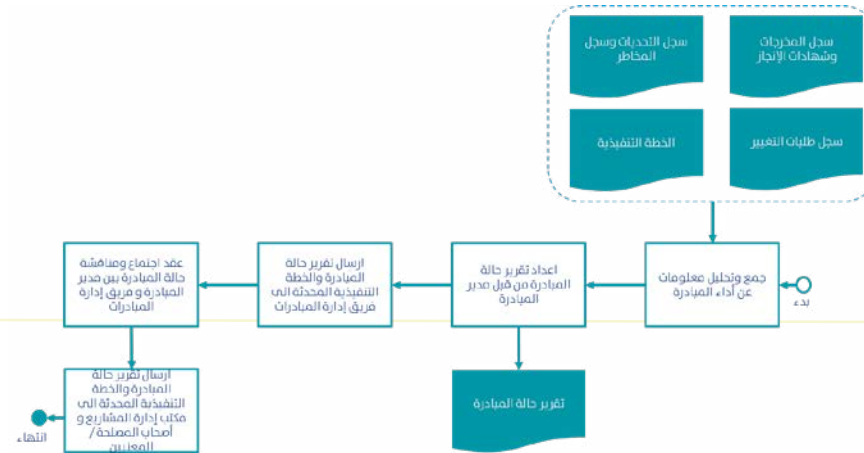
سجل المخرجات وشهادات الإنجاز

سجل التحديات وسجل المخاطر

سجل طلبات التغيير

الخطة التنفيذية

بدء

جمع وتحليل معلومات عن أداء المبادرة

اعداد تقرير حالة المبادرة من قبل مدير المبادرة

ارسال تقرير حالة المبادرة والخطة التنفيذية المحدثة الى فريق إدارة المبادرات

عقد اجتماع ومناقشة حالة المبادرة بين مدير المبادرة و فريق إدارة المبادرات

تقرير حالة المبادرة

ارسال تقرير حالة المبادرة والخطة التنفيذية المحدثة الى مكتب إدارة المشاريع و أصحاب المصلحة / المعنيين

انتهاء